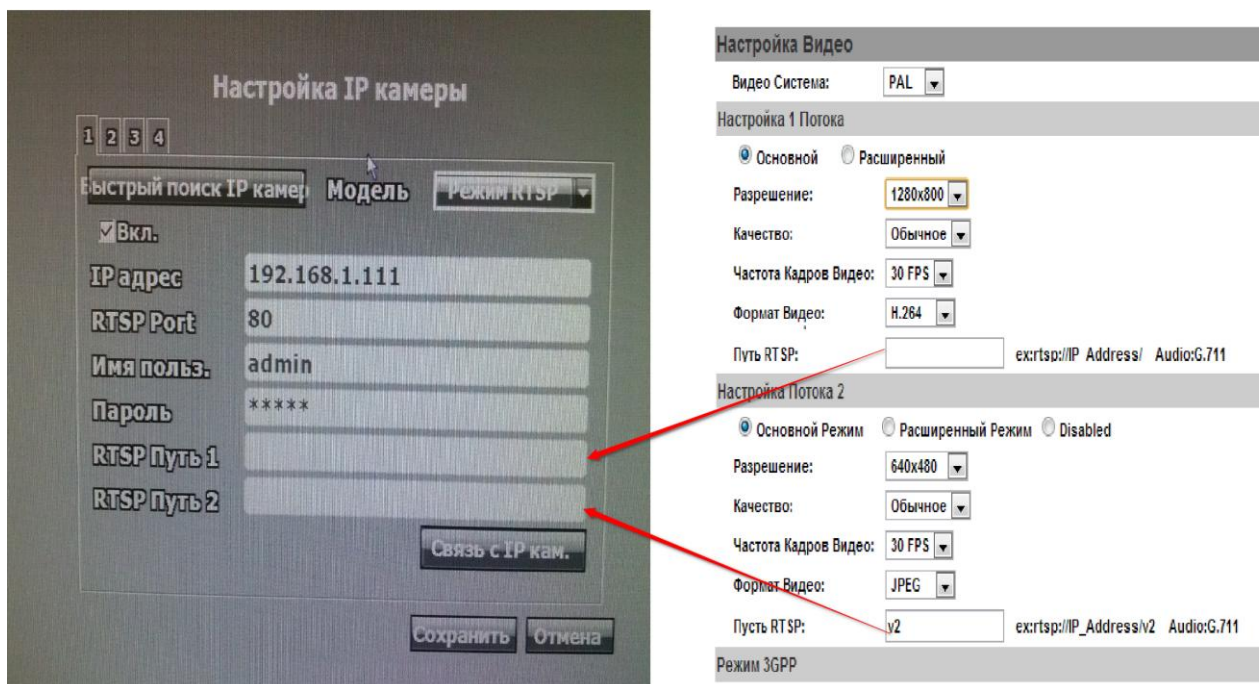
Настройка IP камеры

1 2 3 4

Быстрый поиск IP камер Модель Режим RTSP

Вкл.

IP адрес 192.168.1.111

RTSP Port 80

Имя польз. admin

Пароль *****

RTSP Путь 1

RTSP Путь 2

Связь с IP кам.

Сохранить Отмена

Настройка Видео

Видео Система: PAL

Настройка 1 Потока

Основной Расширенный

Разрешение: 1280x800

Качество: Обычное

Частота Кадров Видео: 30 FPS

Формат Видео: H.264

Путь RTSP: ex:rtsp://IP Address/ Audio:G.711

Настройка Потока 2

Основной Режим Расширенный Режим Disabled

Разрешение: 640x480

Качество: Обычное

Частота Кадров Видео: 30 FPS

Формат Видео: JPEG

Пусть RTSP: v2 ex:rtsp://IP_Address/v2 Audio:G.711

Режим 3GPP